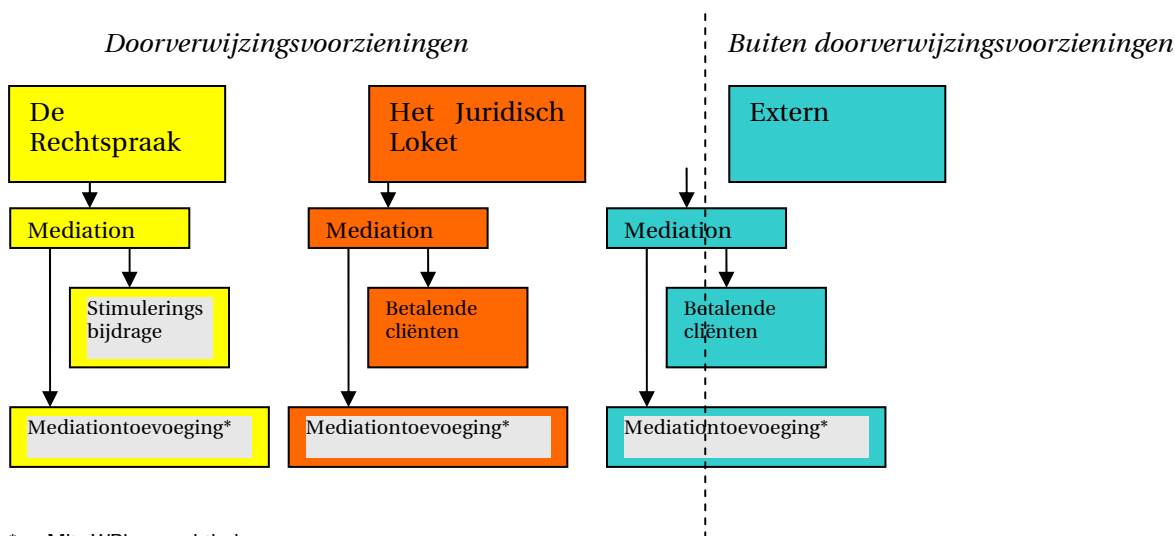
Doorverwijzingsvoorzieningen

Buiten doorverwijzingsvoorzieningen

De Rechtspraak

Het Juridisch Loket

Extern

Mediation

Mediation

Mediation

Stimulerings bijdrage

Betalende cliënten

Betalende cliënten

Mediationtoevoeging*

Mediationtoevoeging*

Mediationtoevoeging*

* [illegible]